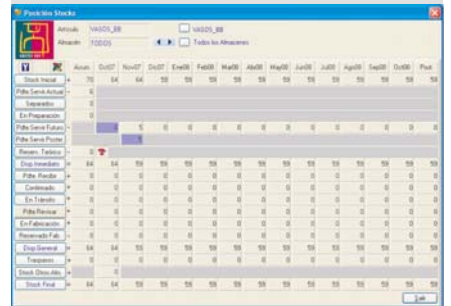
Posición Stocks

Artículo VASOS_BB
Almacén TODOS
VASOS_BB
Todos los Almacenes

| | | Acum. | Oct07 | Nov07 | Dic07 | Ene08 | Feb08 | Mar08 | Abr08 | May08 | Jun08 | Jul08 | Ago08 | Sep08 | Oct08 | Post |
|---|---|---|---|---|---|---|---|---|---|---|---|---|---|---|---|---|
| Stock Inicial | + | 70 | 64 | 59 | 59 | 59 | 59 | 59 | 59 | 59 | 59 | 59 | 59 | 59 | 59 | 59 |
| Pdte Servir Actual | - | 6 | | | | | | | | | | | | | | |
| Separados | - | 0 | | | | | | | | | | | | | | |
| En Preparación | - | 0 | | | | | | | | | | | | | | |
| Pdte Servir Futuro | - | 0 | | 5 | 0 | 0 | 0 | 0 | 0 | 0 | 0 | 0 | 0 | 0 | 0 | 0 |
| Pdte Servir Poster | - | | | | | | | | | | | | | | | |
| Reserv. Teórico | - | 0 | | | | | | | | | | | | | | |
| Disp.Inmediato | = | 64 | 64 | 59 | 59 | 59 | 59 | 59 | 59 | 59 | 59 | 59 | 59 | 59 | 59 | 59 |
| Pdte. Recibir | + | 0 | 0 | 0 | 0 | 0 | 0 | 0 | 0 | 0 | 0 | 0 | 0 | 0 | 0 | 0 |
| Confirmado | + | 0 | 0 | 0 | 0 | 0 | 0 | 0 | 0 | 0 | 0 | 0 | 0 | 0 | 0 | 0 |
| En Tránsito | + | 0 | 0 | 0 | 0 | 0 | 0 | 0 | 0 | 0 | 0 | 0 | 0 | 0 | 0 | 0 |
| Pdte Revisar | + | 0 | 0 | 0 | 0 | 0 | 0 | 0 | 0 | 0 | 0 | 0 | 0 | 0 | 0 | 0 |
| En Fabricación | + | 0 | 0 | 0 | 0 | 0 | 0 | 0 | 0 | 0 | 0 | 0 | 0 | 0 | 0 | 0 |
| Reservado Fab | - | 0 | 0 | 0 | 0 | 0 | 0 | 0 | 0 | 0 | 0 | 0 | 0 | 0 | 0 | 0 |
| Disp.General | = | 64 | 64 | 59 | 59 | 59 | 59 | 59 | 59 | 59 | 59 | 59 | 59 | 59 | 59 | 59 |
| Traspasos | + | 0 | 0 | 0 | 0 | 0 | 0 | 0 | 0 | 0 | 0 | 0 | 0 | 0 | 0 | 0 |
| Stock Otros Alm. | + | | 0 | | | | | | | | | | | | | |
| Stock Final | = | 64 | 64 | 59 | 59 | 59 | 59 | 59 | 59 | 59 | 59 | 59 | 59 | 59 | 59 | 59 |

ok